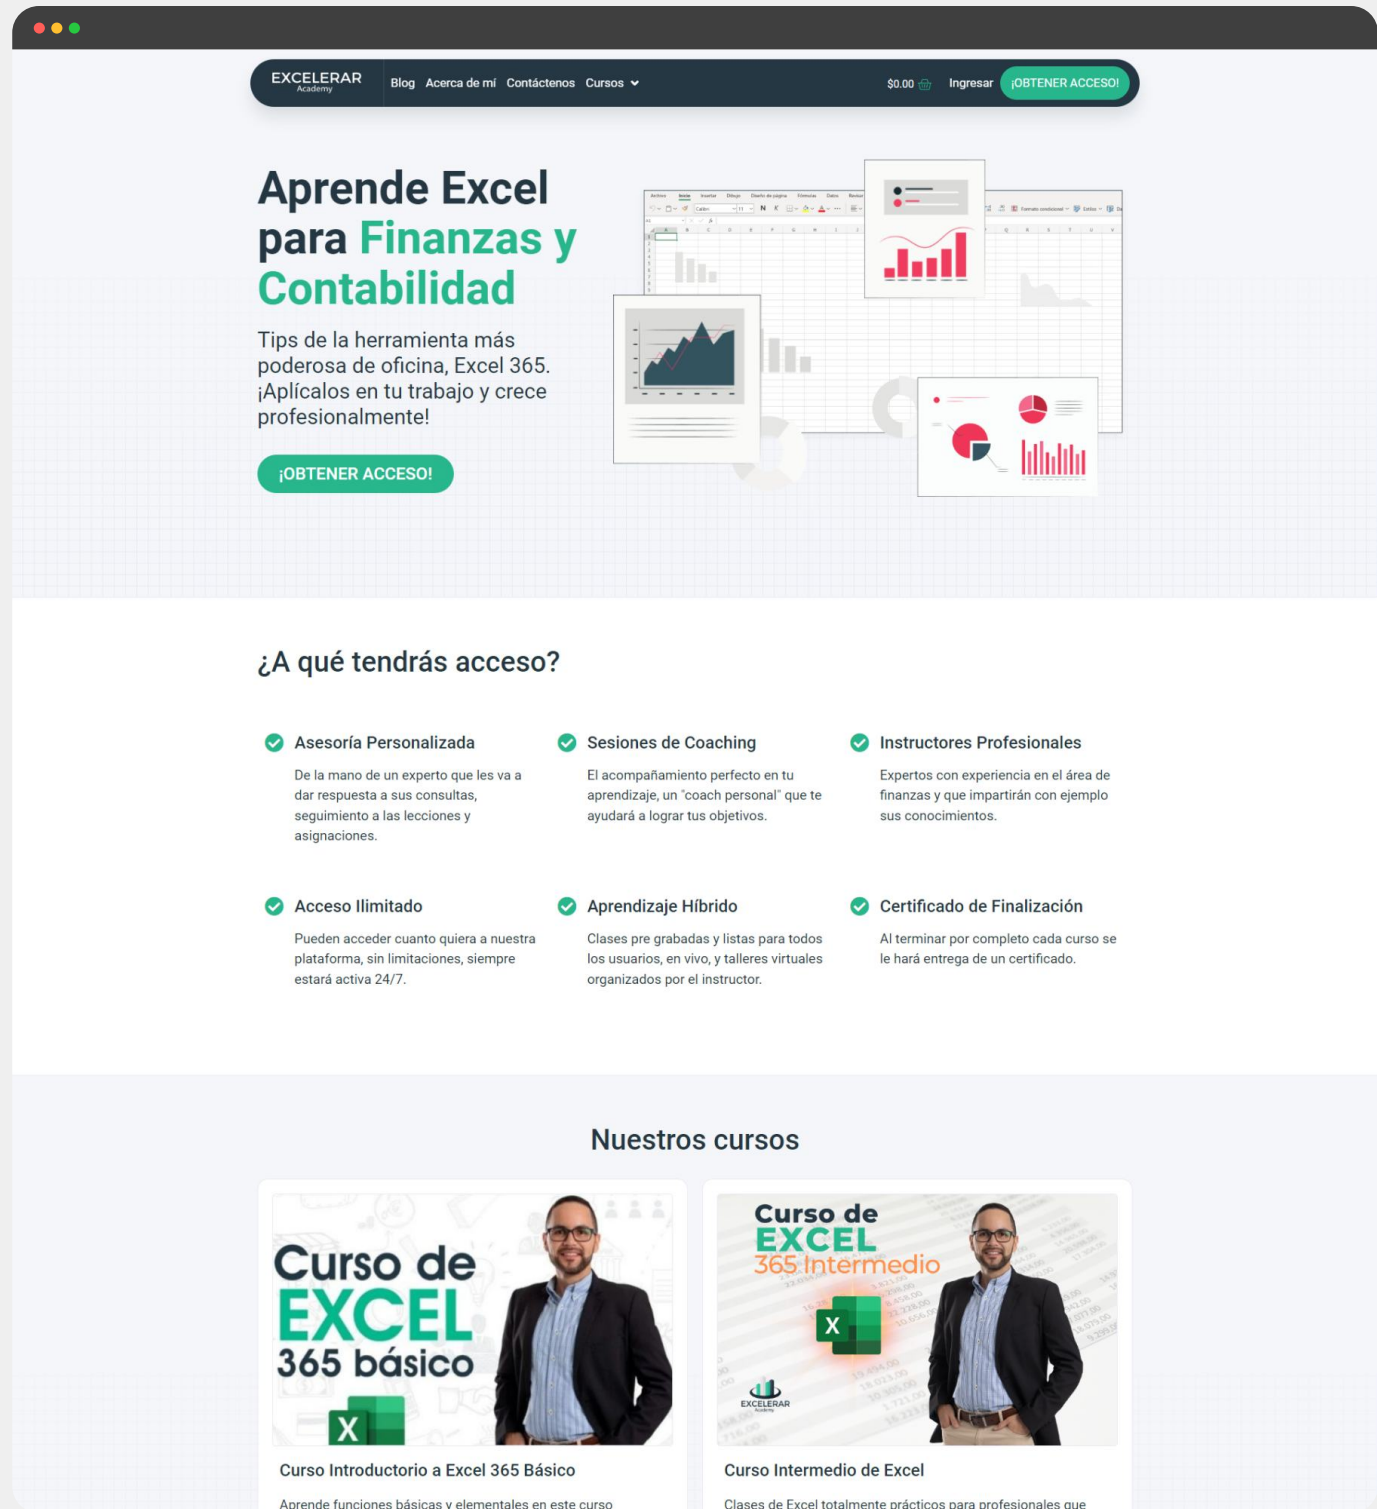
EXCELERAR Academy

Blog Acerca de mí Contáctenos Cursos

$0.00 Ingresar ¡OBTENER ACCESO!

Aprende Excel para Finanzas y Contabilidad

Tips de la herramienta más poderosa de oficina, Excel 365. ¡Aplícalos en tu trabajo y crece profesionalmente!

¡OBTENER ACCESO!

¿A qué tendrás acceso?

Asesoría Personalizada

De la mano de un experto que les va a dar respuesta a sus consultas, seguimiento a las lecciones y asignaciones.

Sesiones de Coaching

El acompañamiento perfecto en tu aprendizaje, un "coach personal" que te ayudará a lograr tus objetivos.

Instructores Profesionales

Expertos con experiencia en el área de finanzas y que impartirán con ejemplo sus conocimientos.

Acceso Ilimitado

Pueden acceder cuanto quiera a nuestra plataforma, sin limitaciones, siempre estará activa 24/7.

Aprendizaje Híbrido

Clases pre grabadas y listas para todos los usuarios, en vivo, y talleres virtuales organizados por el instructor.

Certificado de Finalización

Al terminar por completo cada curso se le hará entrega de un certificado.

Nuestros cursos

Curso de EXCEL 365 básico

Curso Introductorio a Excel 365 Básico

Aprende funciones básicas y elementales en este curso

Curso de EXCEL 365 Intermedio

EXCELERAR Academy

Curso Intermedio de Excel

Clases de Excel totalmente prácticos para profesionales que